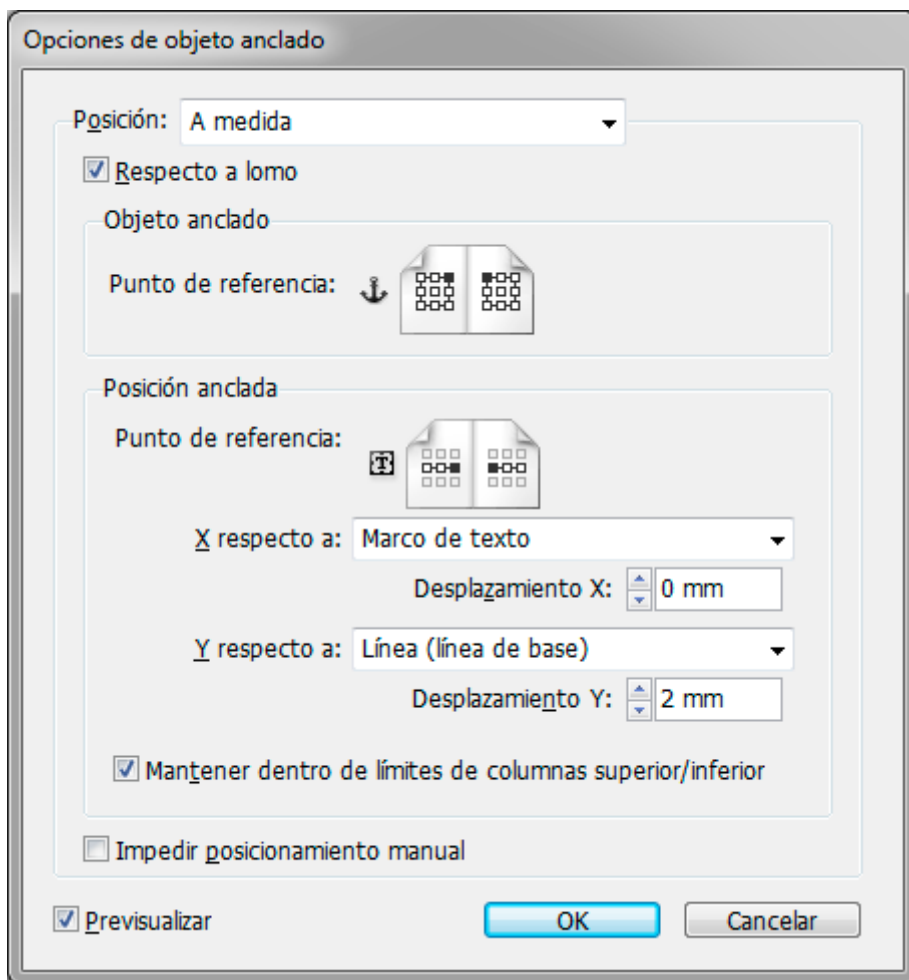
Opciones de objeto anclado

Posición: A medida

Respecto a lomo

Objeto anclado

Punto de referencia:

Posición anclada

Punto de referencia:

X respecto a: Marco de texto

Desplazamiento X: 0 mm

Y respecto a: Línea (línea de base)

Desplazamiento Y: 2 mm

Mantener dentro de límites de columnas superior/inferior

Impedir posicionamiento manual

Previsualizar

OK

Cancelar